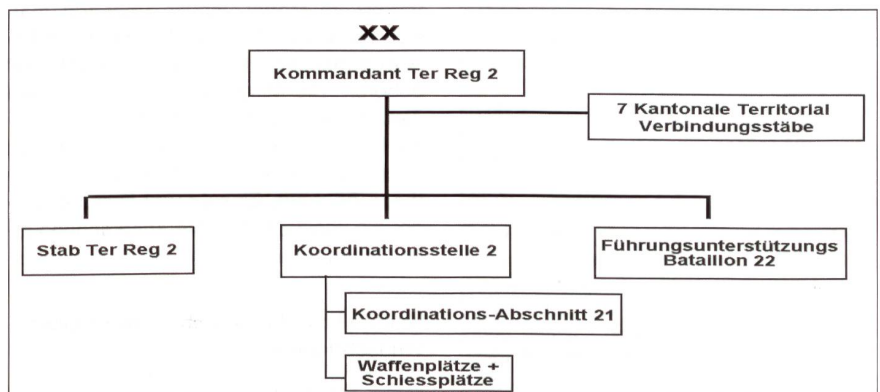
XX

Kommandant Ter Reg 2

7 Kantonale Territorial Verbindungsstäbe

Stab Ter Reg 2

Koordinationsstelle 2

Führungsunterstützungs Bataillon 22

Koordinations-Abschnitt 21

Waffenplätze + Schiessplätze